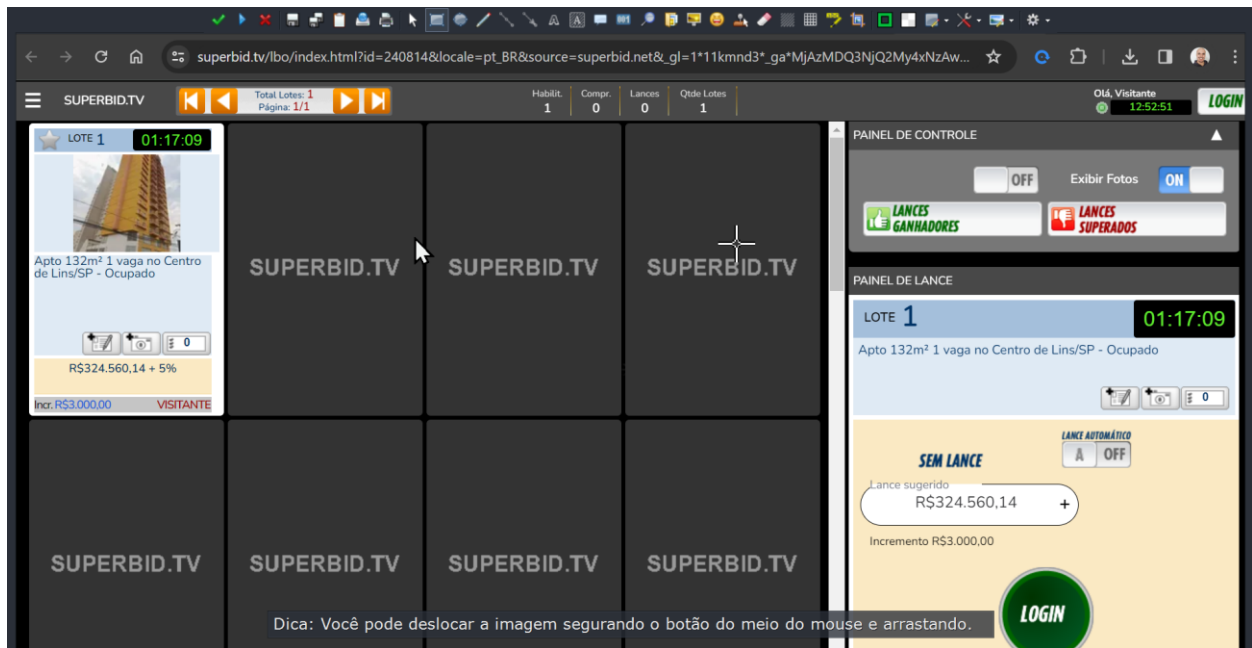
superbid.tv/lbo/index.html?id=240814&locale=pt_BR&source=superbid.net&_gl=1*11kmnd3*_ga*MjAzMDQ3NjQ2My4xNzAw...

SUPERBID.TV

Total Lotes: 1
Página: 1/1

| Habilit. | Compr. | Lances | Qtde Lotes |
|---|---|---|---|
| 1 | 0 | 0 | 1 |

Olá, Visitante
12:52:51
LOGIN

LOTE 1 01:17:09

Apto 132m² 1 vaga no Centro de Lins/SP - Ocupado

0

R$324.560,14 + 5%

Incr. R$3.000,00 VISITANTE

SUPERBID.TV SUPERBID.TV SUPERBID.TV

SUPERBID.TV SUPERBID.TV SUPERBID.TV SUPERBID.TV

PAINEL DE CONTROLE

OFF Exibir Fotos ON

LANCES GANHADORES

LANCES SUPERADOS

PAINEL DE LANCE

LOTE 1 01:17:09

Apto 132m² 1 vaga no Centro de Lins/SP - Ocupado

0

LANCE AUTOMÁTICO

SEM LANCE

A OFF

Lance sugerido

R$324.560,14 +

Incremento R$3.000,00

LOGIN

Dica: Você pode deslocar a imagem segurando o botão do meio do mouse e arrastando.